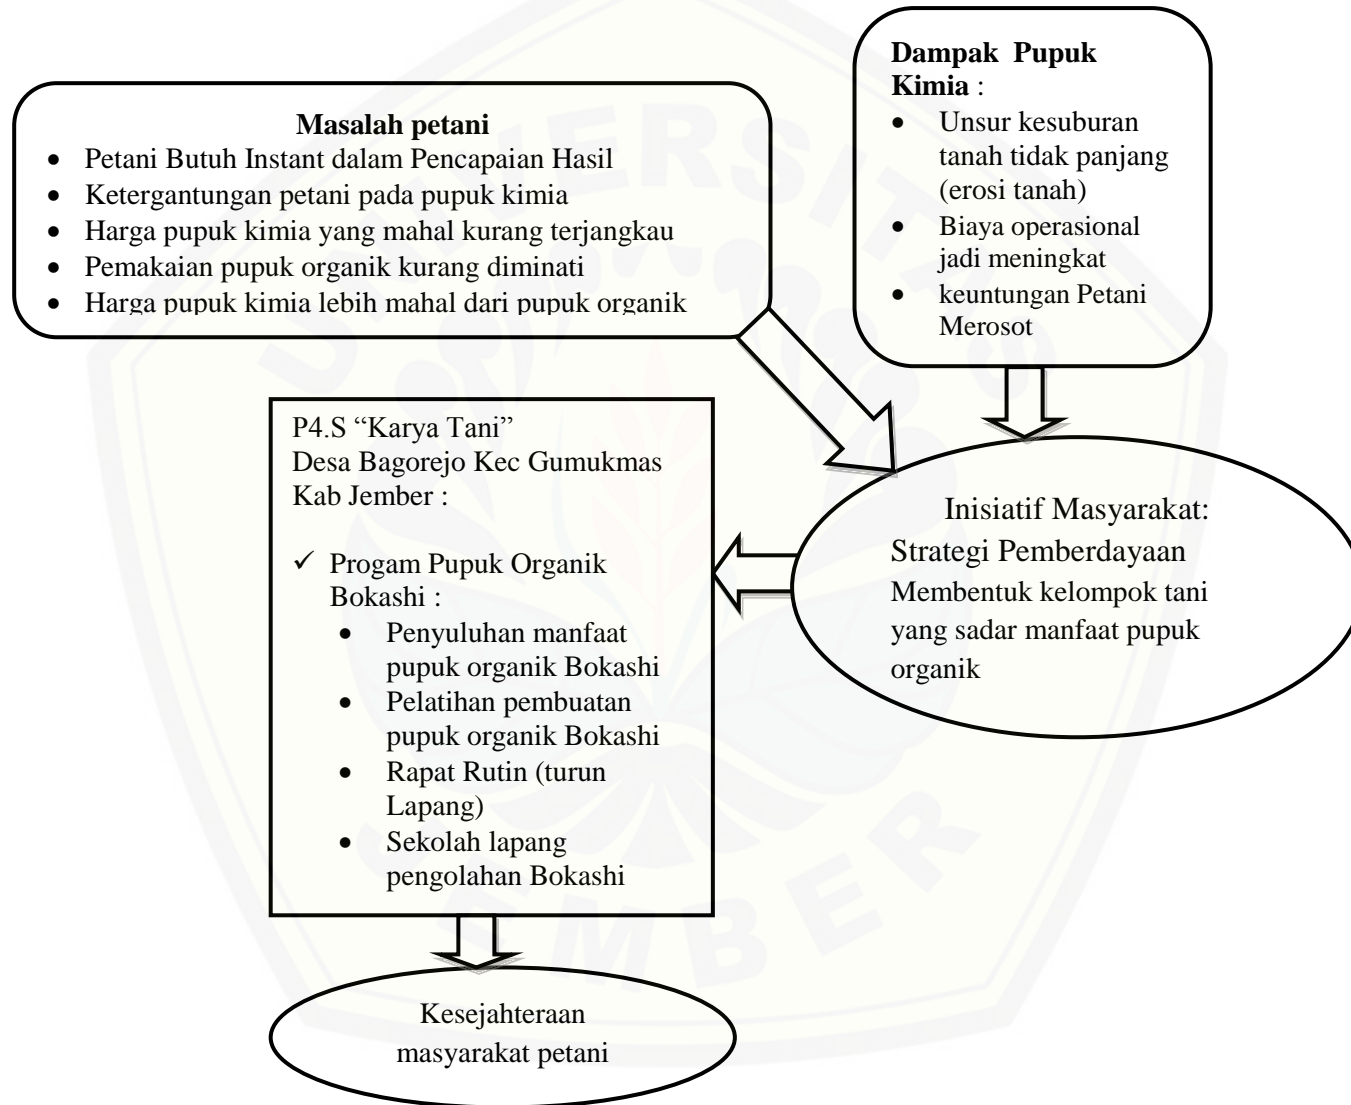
Dampak Pupuk Kimia :

- Unsur kesuburan tanah tidak panjang (erosi tanah)
- Biaya operasional jadi meningkat
- keuntungan Petani Merosot

Masalah petani

- Petani Butuh Instant dalam Pencapaian Hasil
- Ketergantungan petani pada pupuk kimia
- Harga pupuk kimia yang mahal kurang terjangkau
- Pemakaian pupuk organik kurang diminati
- Harga pupuk kimia lebih mahal dari pupuk organik

P4.S "Karya Tani" Desa Bagorejo Kec Gumukmas Kab Jember :

✓ Progam Pupuk Organik Bokashi :
- Penyuluhan manfaat pupuk organik Bokashi
- Pelatihan pembuatan pupuk organik Bokashi
- Rapat Rutin (turun Lapang)
- Sekolah lapang pengolahan Bokashi

Inisiatif Masyarakat: Strategi Pemberdayaan Membentuk kelompok tani yang sadar manfaat pupuk organik

Kesejahteraan masyarakat petani